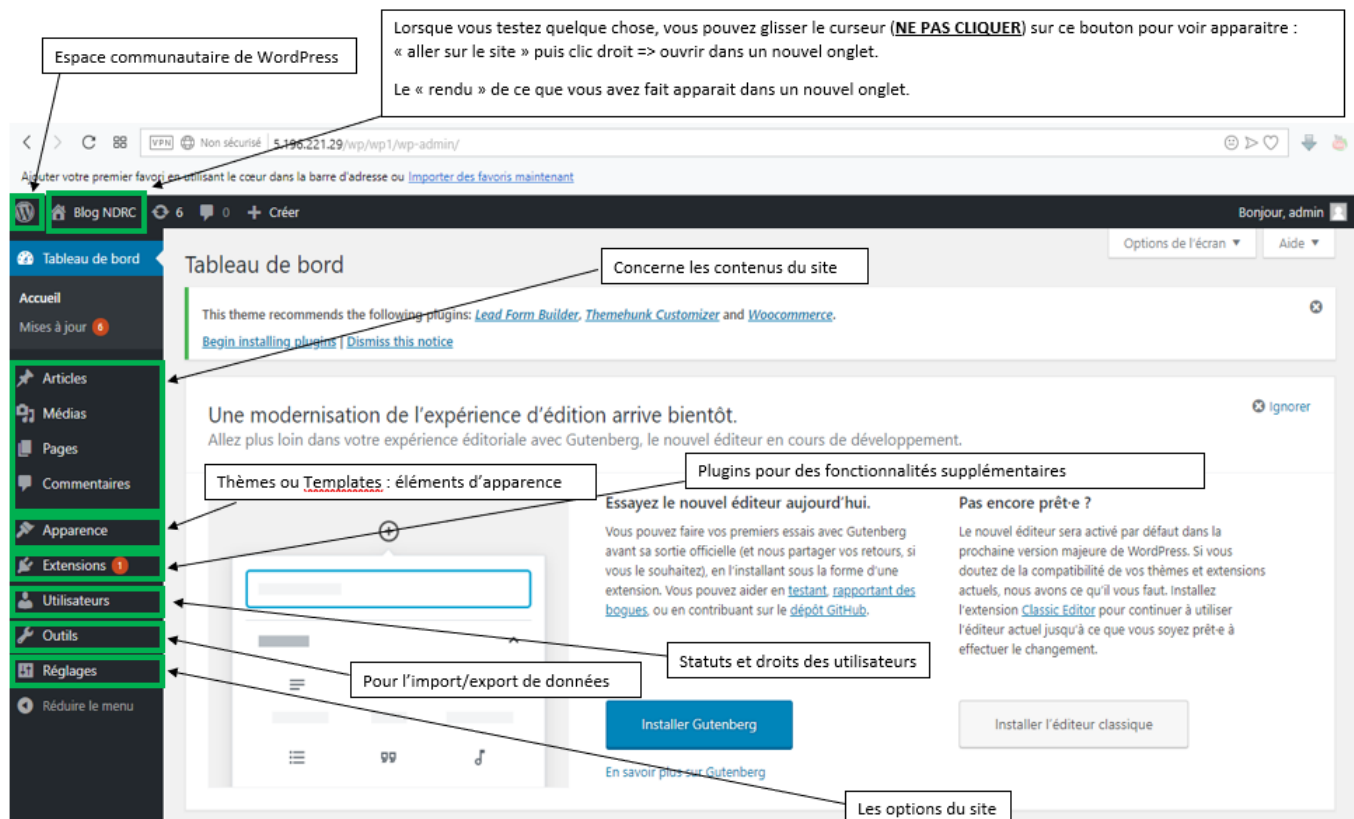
Espace communautaire de WordPress

Lorsque vous testez quelque chose, vous pouvez glisser le curseur (**NE PAS CLIQUER**) sur ce bouton pour voir apparaitre : « aller sur le site » puis clic droit => ouvrir dans un nouvel onglet.

Le « rendu » de ce que vous avez fait apparait dans un nouvel onglet.

VPN Non sécurisé 5.196.221.29/wp/wp1/wp-admin/

Ajouter votre premier favori en utilisant le cœur dans la barre d'adresse ou Importer des favoris maintenant

Blog NDRC 6 0 + Créer

Bonjour, admin

Tableau de bord

Accueil

Mises à jour 6

Articles

Médias

Pages

Commentaires

Apparence

Extensions 1

Utilisateurs

Outils

Réglages

Réduire le menu

Options de l'écran ▼ Aide ▼

Tableau de bord

Concerne les contenus du site

This theme recommends the following plugins: Lead Form Builder, Themehunk Customizer and Woocommerce.

Begin installing plugins | Dismiss this notice

Une modernisation de l'expérience d'édition arrive bientôt.

Allez plus loin dans votre expérience éditoriale avec Gutenberg, le nouvel éditeur en cours de développement.

Ignorer

Thèmes ou Templates : éléments d'apparence

Plugins pour des fonctionnalités supplémentaires

Essayez le nouvel éditeur aujourd'hui.

Vous pouvez faire vos premiers essais avec Gutenberg avant sa sortie officielle (et nous partager vos retours, si vous le souhaitez), en l'installant sous la forme d'une extension. Vous pouvez aider en testant, rapportant des bogues, ou en contribuant sur le dépôt GitHub.

Pas encore prêt·e ?

Le nouvel éditeur sera activé par défaut dans la prochaine version majeure de WordPress. Si vous doutez de la compatibilité de vos thèmes et extensions actuels, nous avons ce qu'il vous faut. Installez l'extension Classic Editor pour continuer à utiliser l'éditeur actuel jusqu'à ce que vous soyez prêt·e à effectuer le changement.

Statuts et droits des utilisateurs

Pour l'import/export de données

Installer Gutenberg

Installer l'éditeur classique

En savoir plus sur Gutenberg

Les options du site